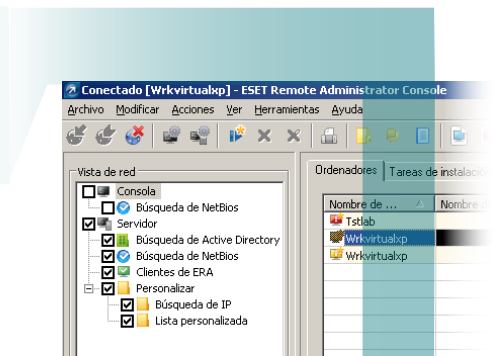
Conectado [Wrkvirtualxp] - ESET Remote Administrator Console

Archivo Modificar Acciones Ver Herramientas Ayuda

Vista de red

Consola

Búsqueda de NetBios

Servidor

Búsqueda de Active Directory

Búsqueda de NetBios

Clientes de ERA

Personalizar

Búsqueda de IP

Lista personalizada

Ordenadores | Tareas de instalació

| Nombre de ... | Nombre d |
|---|---|
| Tstlab | |
| Wrkvirtualxp | |
| Wrkvirtualxp | |